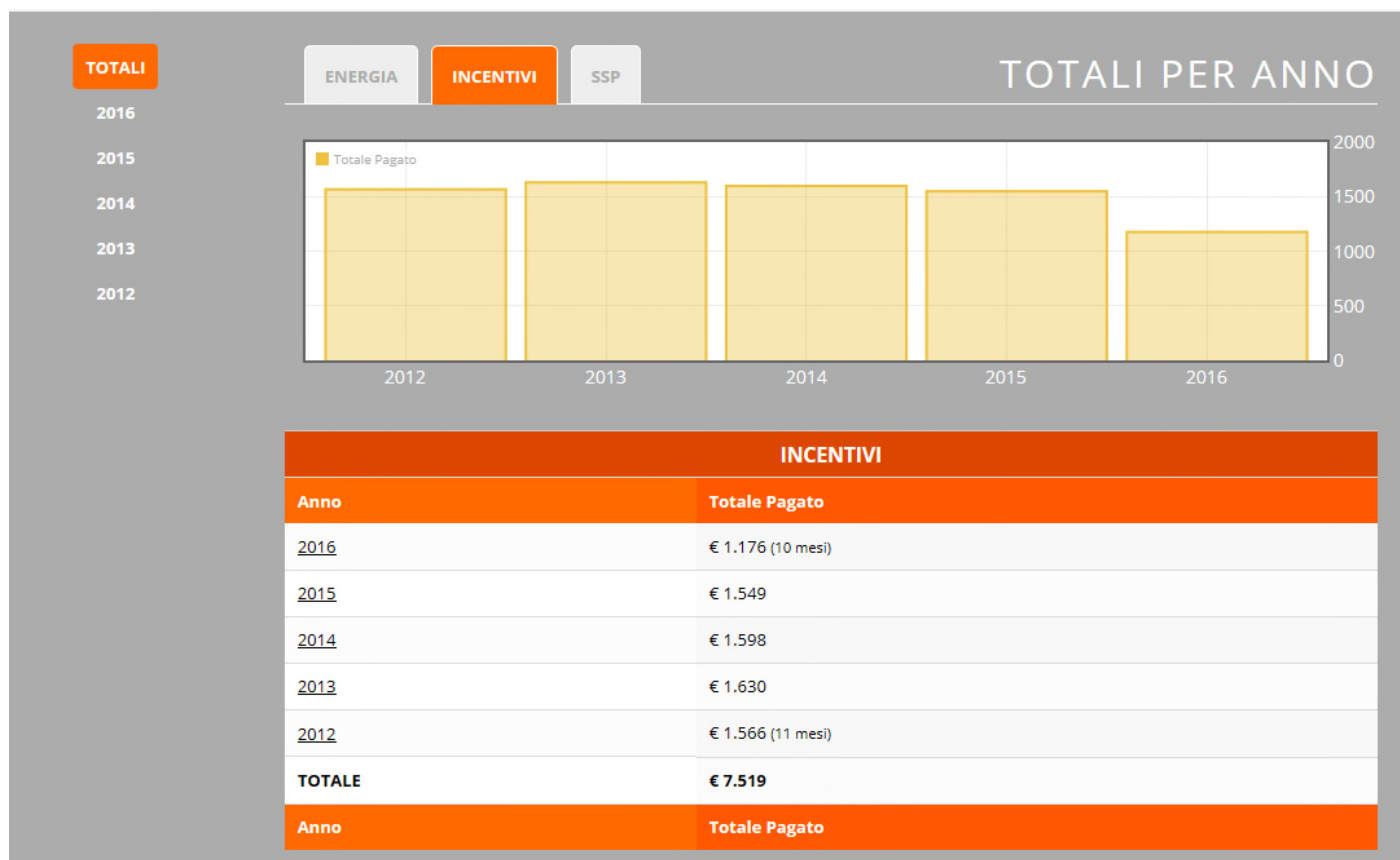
TOTALI
2016
2015
2014
2013
2012

ENERGIA INCENTIVI SSP

TOTALI PER ANNO

Totale Pagato

2000
1500
1000
500
0

2012 2013 2014 2015 2016

| INCENTIVI | |
|---|---|
| Anno | Totale Pagato |
| 2016 | € 1.176 (10 mesi) |
| 2015 | € 1.549 |
| 2014 | € 1.598 |
| 2013 | € 1.630 |
| 2012 | € 1.566 (11 mesi) |
| TOTALE | € 7.519 |
| Anno | Totale Pagato |